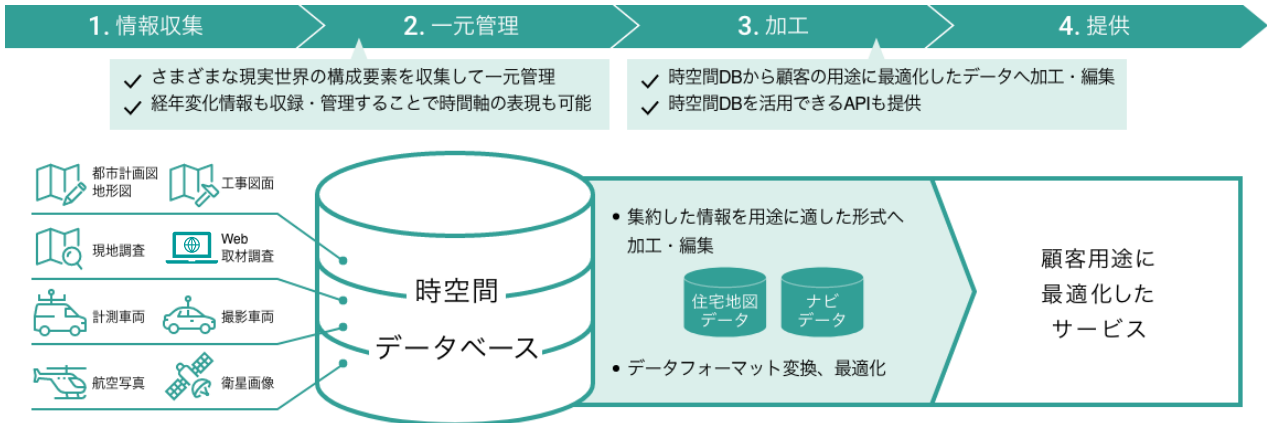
1. 情報収集

2. 一元管理

3. 加工

4. 提供

✓ さまざまな現実世界の構成要素を収集して一元管理
✓ 経年変化情報も収録・管理することで時間軸の表現も可能

✓ 時空間DBから顧客の用途に最適化したデータへ加工・編集
✓ 時空間DBを活用できるAPIも提供

都市計画図
地形図

工事図面

現地調査

Web
取材調査

計測車両

撮影車両

航空写真

衛星画像

時空間
データベース

• 集約した情報を用途に適した形式へ加工・編集

住宅地図
データ

ナビ
データ

• データフォーマット変換、最適化

顧客用途に
最適化した
サービス